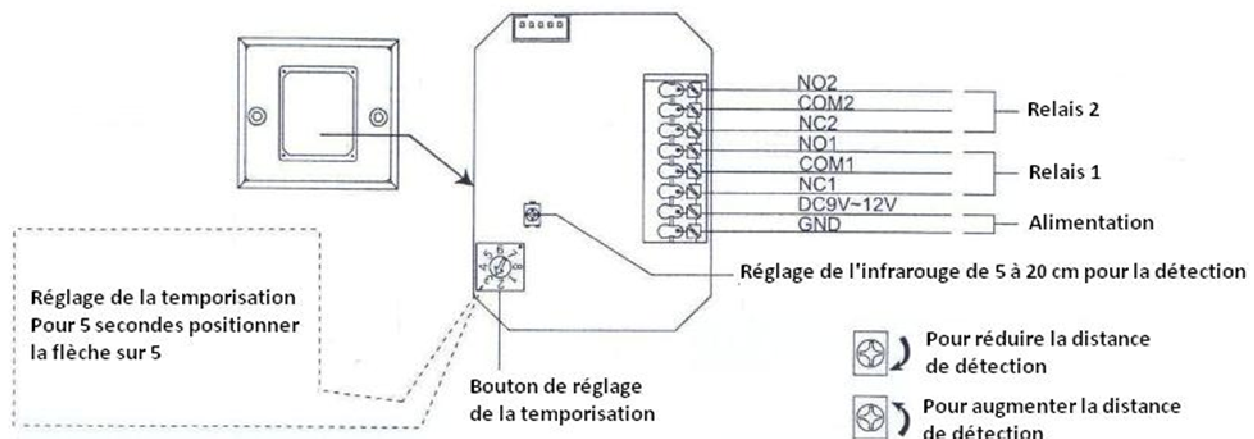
NO2
COM2
NC2
NO1
COM1
NC1
DC9V~12V
GND

Relais 2

Relais 1

Alimentation

Réglage de l'infrarouge de 5 à 20 cm pour la détection

Réglage de la temporisation
Pour 5 secondes positionner la flèche sur 5

Bouton de réglage de la temporisation

Pour réduire la distance de détection

Pour augmenter la distance de détection